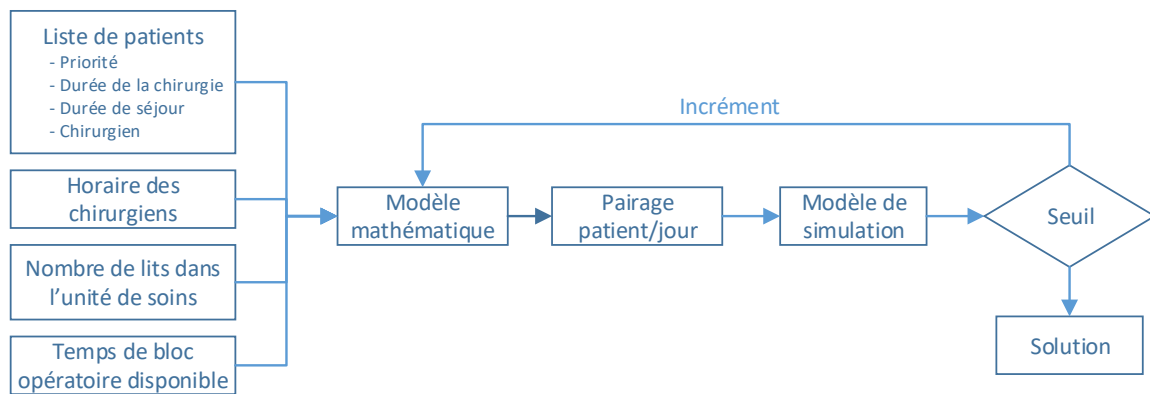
Liste de patients
- Priorité
- Durée de la chirurgie
- Durée de séjour
- Chirurgien

Horaire des chirurgiens

Nombre de lits dans l'unité de soins

Temps de bloc opératoire disponible

Incrément

Modèle mathématique

Pairage patient/jour

Modèle de simulation

Seuil

Solution